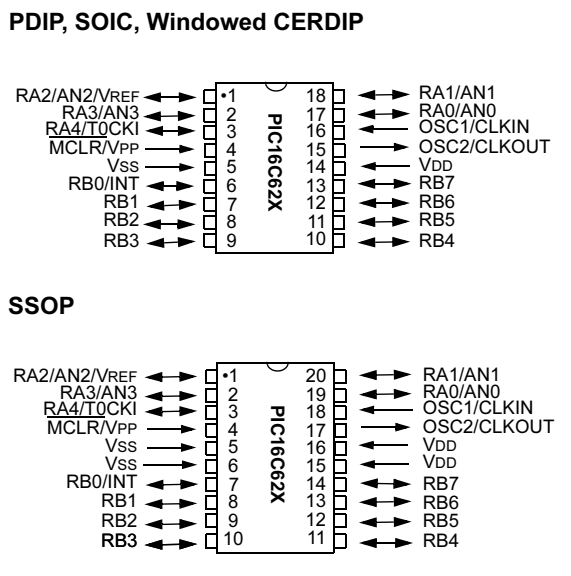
PDIP, SOIC, Windowed CERDIP

RA2/AN2/VREF
RA3/AN3
RA4/T0CKI
MCLR/VPP
VSS
RB0/INT
RB1
RB2
RB3
•1
2
3
4
5
6
7
8
9
PIC16C62X
18
17
16
15
14
13
12
11
10
RA1/AN1
RA0/AN0
OSC1/CLKIN
OSC2/CLKOUT
VDD
RB7
RB6
RB5
RB4

SSOP

RA2/AN2/VREF
RA3/AN3
RA4/T0CKI
MCLR/VPP
VSS
VSS
RB0/INT
RB1
RB2
RB3
•1
2
3
4
5
6
7
8
9
10
PIC16C62X
20
19
18
17
16
15
14
13
12
11
RA1/AN1
RA0/AN0
OSC1/CLKIN
OSC2/CLKOUT
VDD
VDD
RB7
RB6
RB5
RB4